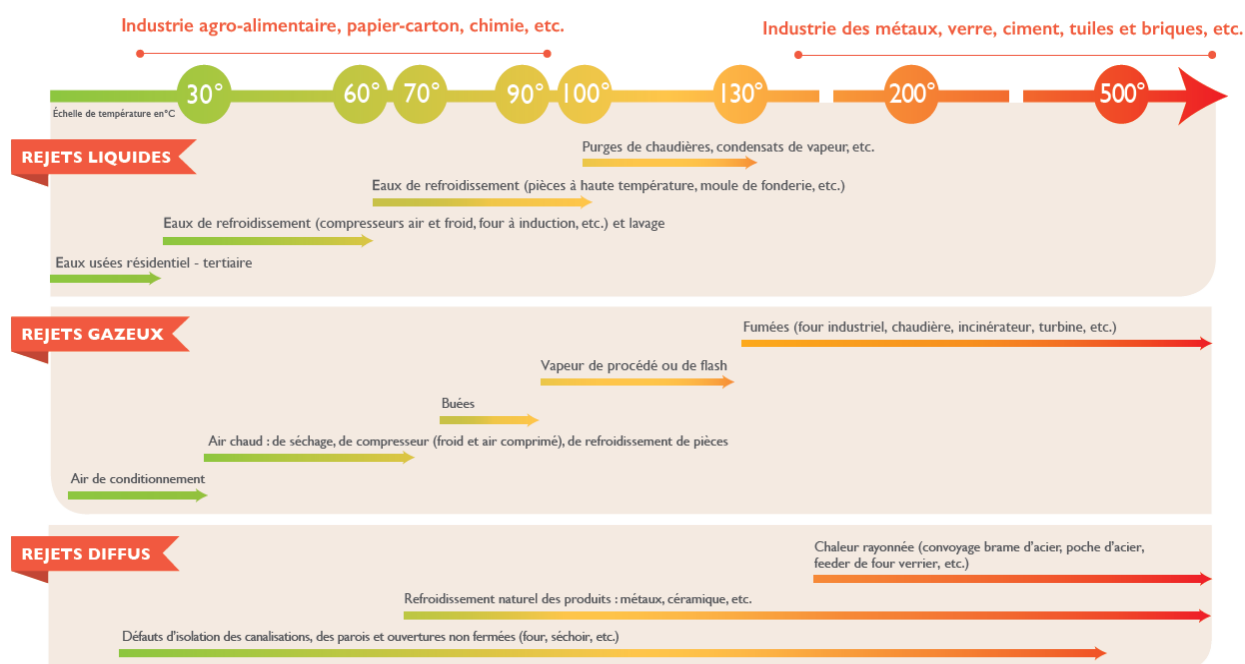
Industrie agro-alimentaire, papier-carton, chimie, etc.

Industrie des métaux, verre, ciment, tuiles et briques, etc.

Échelle de température en°C

30° 60° 70° 90° 100° 130° 200° 500°

REJETS LIQUIDES

Purges de chaudières, condensats de vapeur, etc.

Eaux de refroidissement (pièces à haute température, moule de fonderie, etc.)

Eaux de refroidissement (compresseurs air et froid, four à induction, etc.) et lavage

Eaux usées résidentiel - tertiaire

REJETS GAZEUX

Fumées (four industriel, chaudière, incinérateur, turbine, etc.)

Vapeur de procédé ou de flash

Buées

Air chaud : de séchage, de compresseur (froid et air comprimé), de refroidissement de pièces

Air de conditionnement

REJETS DIFFUS

Chaleur rayonnée (convoyage brame d'acier, poche d'acier, feeder de four verrier, etc.)

Refroidissement naturel des produits : métaux, céramique, etc.

Défauts d'isolation des canalisations, des parois et ouvertures non fermées (four, séchoir, etc.)